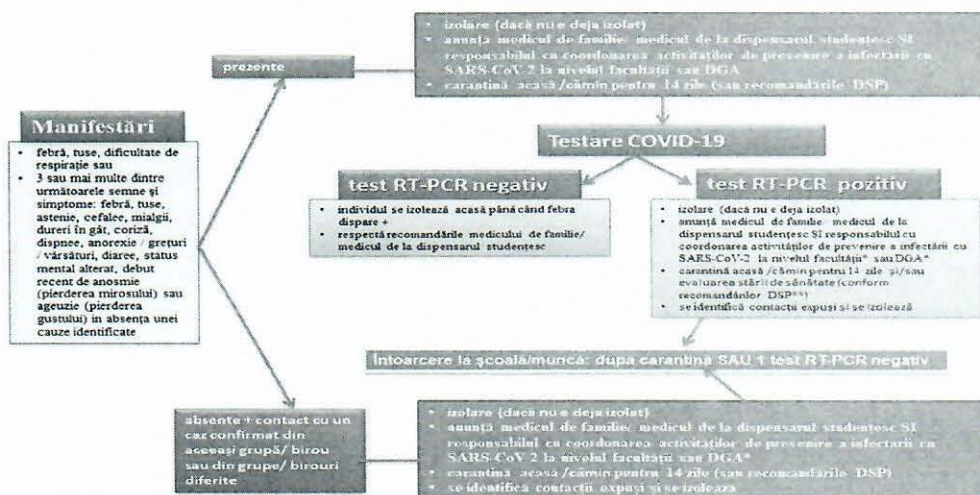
Manifestări

- febră, tuse, dificultate de respirație sau
- 3 sau mai multe dintre următoarele semne și simptome: febră, tuse, astenie, cefalee, mialgii, dureri în gât, coriză, dispnee, anorexie / greţuri / vărsături, diaree, status mental alterat, debut recent de anosmie (pierderea mirosului) sau ageuzie (pierderea gustului) în absența unei cauze identificate

prezente

- izolare (dacă nu e deja izolat)
- anunță medicul de familie/ medicul de la dispensarul studențesc ȘI responsabilul cu coordonarea activităților de prevenire a infectării cu SARS-CoV-2 la nivelul facultății sau DGA
- carantină acasă /cămin pentru 14 zile (sau recomandările DSP)

Testare COVID-19

test RT-PCR negativ

- individul se izolează acasă până când febra dispare +
- respectă recomandările medicului de familie/ medicul de la dispensarul studențesc

test RT-PCR pozitiv

- izolare (dacă nu e deja izolat)
- anunță medicul de familie/ medicul de la dispensarul studențesc ȘI responsabilul cu coordonarea activităților de prevenire a infectării cu SARS-CoV-2 la nivelul facultății* sau DGA*
- carantină acasă /cămin pentru 14 zile și/sau evaluarea stării de sănătate (conform recomandărilor DSP**)
- se identifică contacții expuși și se izolează

Întoarcere la școală/muncă: după carantină SAU 1 test RT-PCR negativ

absente + contact cu un caz confirmat din aceeași grupă/ birou sau din grupe/ birouri diferite

- izolare (dacă nu e deja izolat)
- anunță medicul de familie/ medicul de la dispensarul studențesc ȘI responsabilul cu coordonarea activităților de prevenire a infectării cu SARS-CoV-2 la nivelul facultății sau DGA*
- carantină acasă /cămin pentru 14 zile (sau recomandările DSP)
- se identifică contacții expuși și se izolează